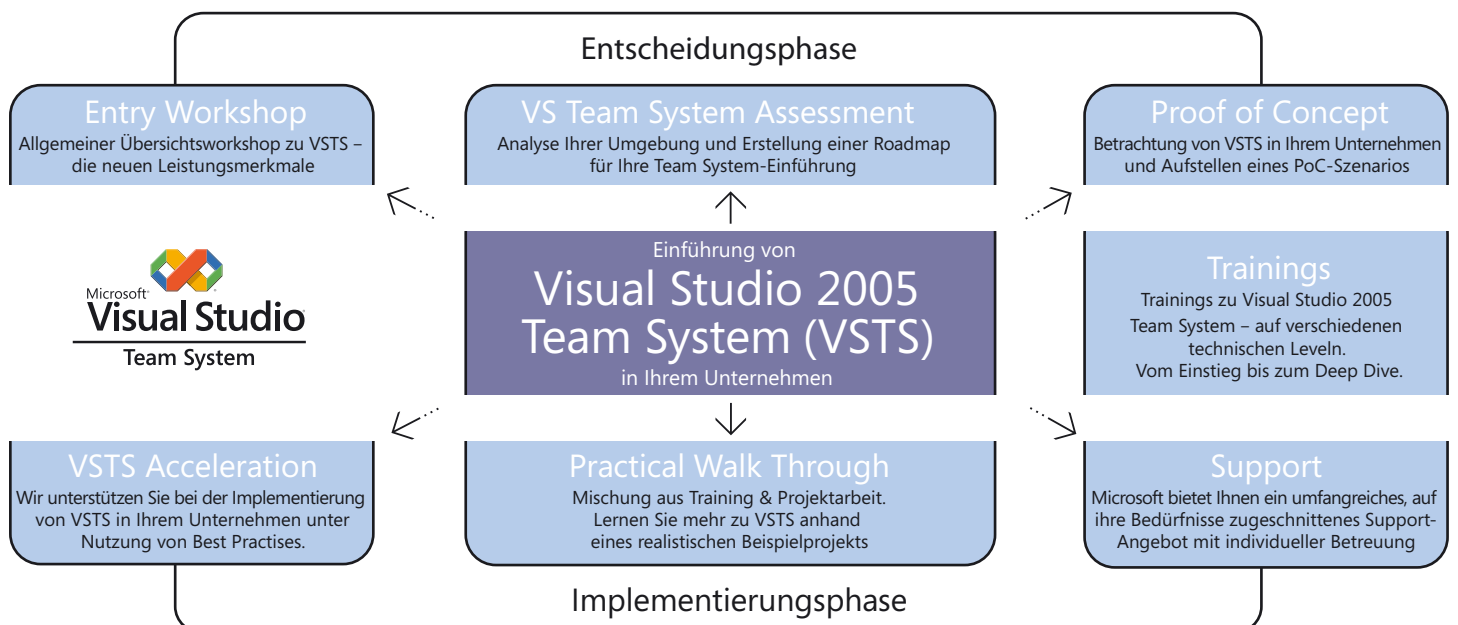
Entscheidungsphase

Entry Workshop
Allgemeiner Übersichtsworkshop zu VSTS – die neuen Leistungsmerkmale

VS Team System Assessment
Analyse Ihrer Umgebung und Erstellung einer Roadmap für Ihre Team System-Einführung

Proof of Concept
Betrachtung von VSTS in Ihrem Unternehmen und Aufstellen eines PoC-Szenarios

Microsoft
Visual Studio
Team System

Einführung von
Visual Studio 2005 Team System (VSTS)
in Ihrem Unternehmen

Trainings
Trainings zu Visual Studio 2005 Team System – auf verschiedenen technischen Leveln. Vom Einstieg bis zum Deep Dive.

VSTS Acceleration
Wir unterstützen Sie bei der Implementierung von VSTS in Ihrem Unternehmen unter Nutzung von Best Practises.

Practical Walk Through
Mischung aus Training & Projektarbeit. Lernen Sie mehr zu VSTS anhand eines realistischen Beispielprojekts

Support
Microsoft bietet Ihnen ein umfangreiches, auf ihre Bedürfnisse zugeschnittenes Support-Angebot mit individueller Betreuung

Implementierungsphase